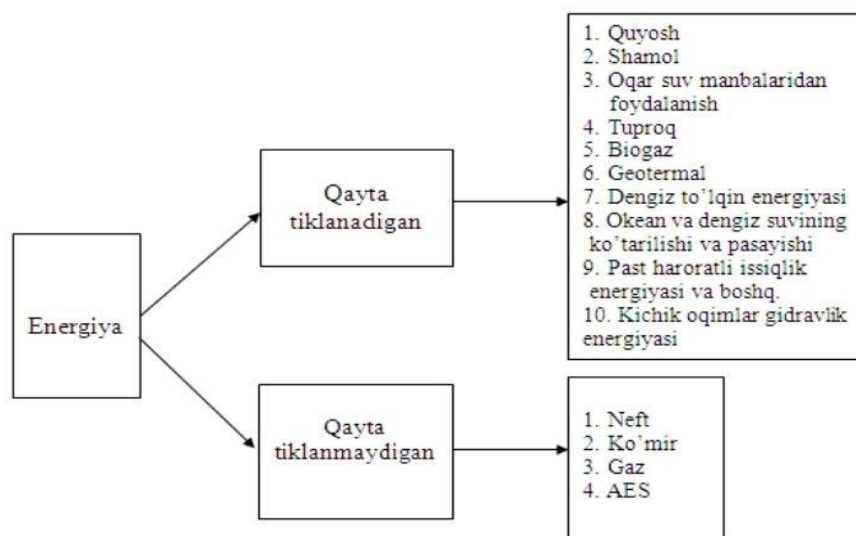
Energiya

Qayta tiklanadigan

1. Quyosh
2. Shamol
3. Oqar suv manbalaridan foydalanish
4. Tuproq
5. Biogaz
6. Geotermal
7. Dengiz to'lqin energiyasi
8. Okean va dengiz suvining ko'tarilishi va pasayishi
9. Past haroratli issiqlik energiyasi va boshq.
10. Kichik oqimlar gidravlik energiyasi

Qayta tiklanmaydigan

1. Neft
2. Ko'mir
3. Gaz
4. AES